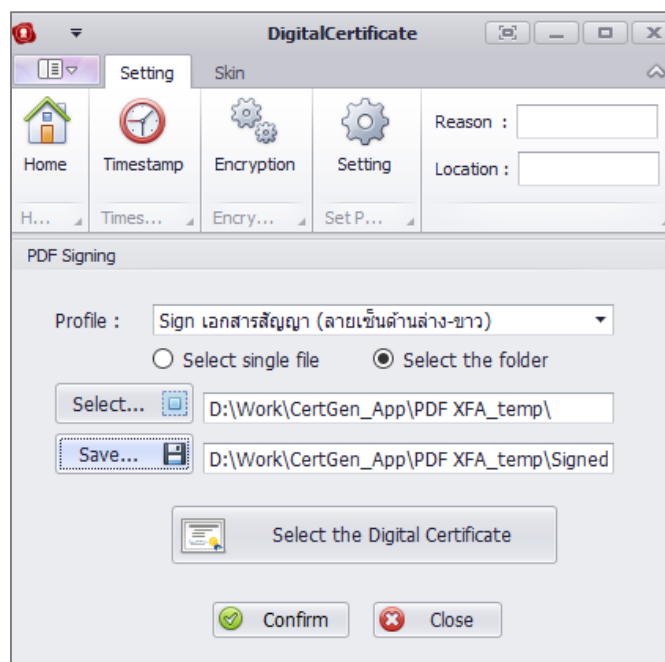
DigitalCertificate

Setting Skin

Home Timestamp Encryption Setting

Reason :

Location :

H... Times... Encry... Set P...

PDF Signing

Profile : Sign เอกสารสัญญา (ลายเซ็นด้านล่าง-ขาว)

Select single file Select the folder

Select... D:\Work\CertGen_App\PDF XFA_temp\

Save... D:\Work\CertGen_App\PDF XFA_temp\Signed

Select the Digital Certificate

Confirm Close